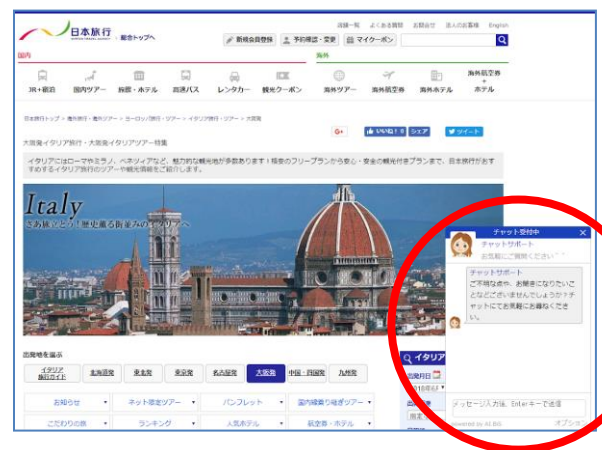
日本旅行 NIPPON TRAVEL AGENCY | 総合トップへ

店舗一覧　よくある質問　お問合せ　法人のお客様　English

新規会員登録　予約確認・変更　マイクーポン

国内

海外

JR＋宿泊　国内ツアー　旅館・ホテル　高速バス　レンタカー　観光クーポン

海外ツアー　海外航空券　海外ホテル　海外航空券＋ホテル

日本旅行トップ > 海外旅行 > ヨーロッパ旅行・ツアー > イタリア旅行・ツアー > 大阪発

大阪発イタリア旅行・大阪発イタリアツアー特集

G+　いいね！ 0　シェア　ツイート

イタリアにはローマやミラノ、ベネツィアなど、魅力的な観光地が多数あります！格安のフリープランから安心・安全の観光付きプランまで、日本旅行がおすすめするイタリア旅行のツアーや観光情報をご紹介します。

Italy
さあ旅立とう！歴史薫る街並みの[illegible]ツアーへ

出発地を選ぶ

イタリア旅行ガイド　北海道発　東北発　東京発　名古屋発　大阪発　中国・四国発　九州発

お知らせ　ネット限定ツアー　パンフレット　国内線乗り継ぎツアー

こだわりの旅　ランキング　人気ホテル　航空券・ホテル

イタリア

出発日

チャット受付中

チャットサポート
お気軽にご質問ください

チャットサポート
ご不明な点や、お悩みになりそうなことございませんでしょうか？チャットでお気軽にお尋ねください。

メッセージ入力後、Enterキーで送信

Powered by AI BIS　オプション